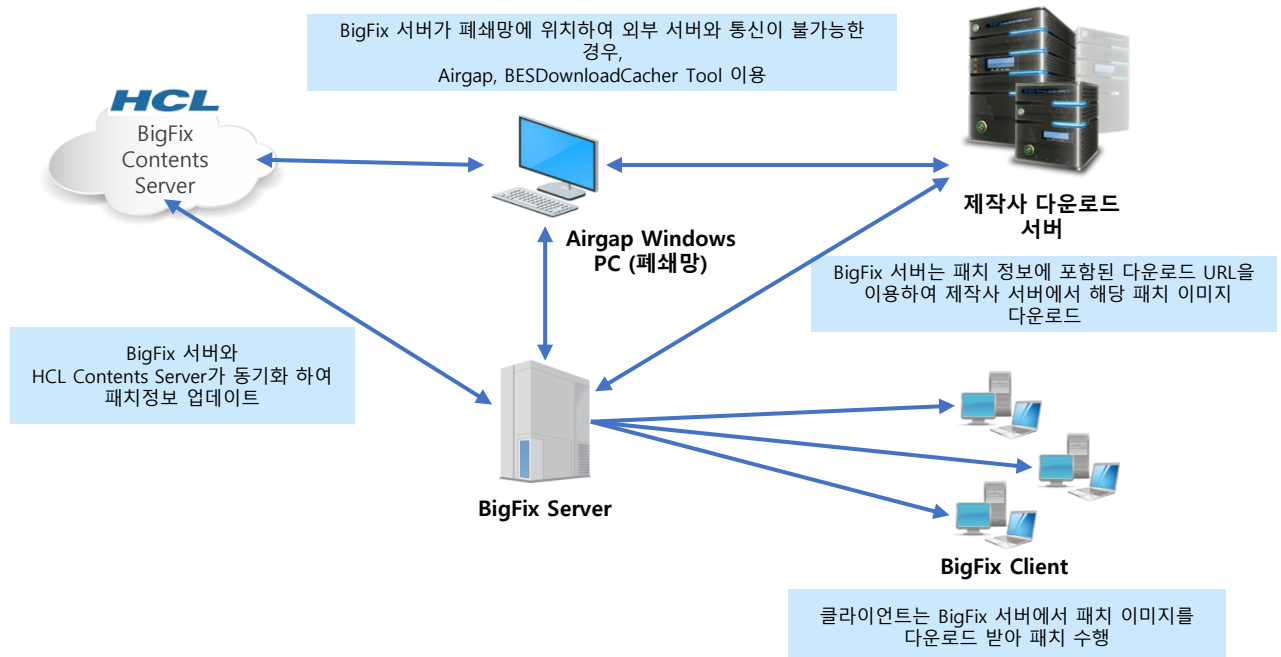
BigFix 서버가 폐쇄망에 위치하여 외부 서버와 통신이 불가능한 경우,
Airgap, BESDownloadCacher Tool 이용

HCL
BigFix Contents Server

Airgap Windows PC (폐쇄망)

제작사 다운로드 서버

BigFix 서버는 패치 정보에 포함된 다운로드 URL을 이용하여 제작사 서버에서 해당 패치 이미지 다운로드

BigFix 서버와
HCL Contents Server가 동기화 하여
패치정보 업데이트

BigFix Server

BigFix Client

클라이언트는 BigFix 서버에서 패치 이미지를 다운로드 받아 패치 수행